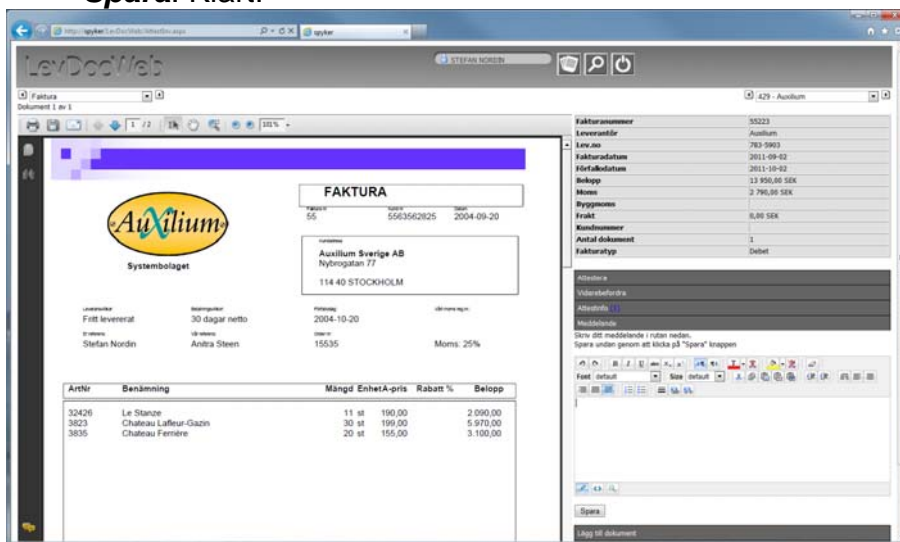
Spara. Klikt.

http://spyker/LevDocWeb/AttestInv.aspx
spyker

LevDocWeb

STEFAN NORDIN

Faktura
Dokument 1 av 1

429 - Auxilium

1 / 2
101%

| Fakturanummer | 55223 |
|---|---|
| Leverantör | Auxilium |
| Lev.no | 783-5903 |
| Fakturadatum | 2011-09-02 |
| Förfallodatum | 2011-10-02 |
| Belopp | 13 950,00 SEK |
| Moms | 2 790,00 SEK |
| Byggmoms | |
| Frakt | 0,00 SEK |
| Kundnummer | |
| Antal dokument | 1 |
| Fakturatyp | Debet |

Attestera
Vidarebefordra
Attestinfo
Meddelande
Skriv ditt meddelande i rutan nedan.
Spara undan genom att klicka på "Spara" knappen

Font default
Size default

Spara

Lägg till dokument

FAKTURA
55 5563562825 2004-09-20

Auxilium

Systembolaget

Auxilium Sverige AB
Nybrogatan 77

114 40 STOCKHOLM

Fritt levererat
30 dagar netto
2004-10-20

Stefan Nordin
Anitra Steen
15535
Moms: 25%

| ArtNr | Benämning | Mängd | Enhet | A-pris | Rabatt % | Belopp |
|---|---|---|---|---|---|---|
| 32426 | Le Stanze | 11 | st | 190,00 | | 2.090,00 |
| 3823 | Chateau Lafleur-Gazin | 30 | st | 199,00 | | 5.970,00 |
| 3835 | Chateau Ferrière | 20 | st | 155,00 | | 3.100,00 |